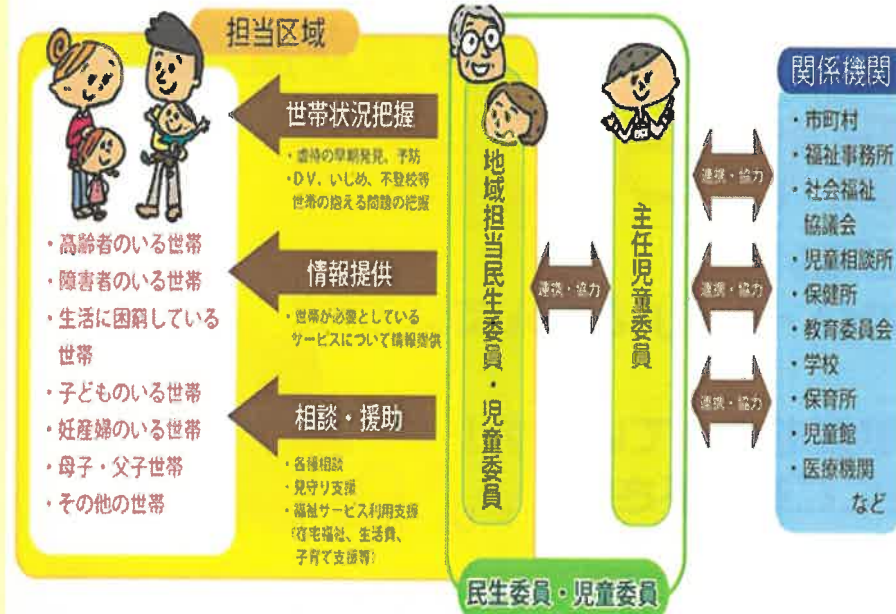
担当区域

・高齢者のいる世帯
・障害者のいる世帯
・生活に困窮している世帯
・子どものいる世帯
・妊産婦のいる世帯
・母子・父子世帯
・その他の世帯

世帯状況把握
・虐待の早期発見、予防
・DV、いじめ、不登校等世帯の抱える問題の把握

情報提供
・世帯が必要としているサービスについて情報提供

相談・援助
・各種相談
・見守り支援
・福祉サービス利用支援（在宅福祉、生活費、子育て支援等）

地域担当民生委員・児童委員

連携・協力

主任児童委員

民生委員・児童委員

連携・協力
連携・協力
連携・協力

関係機関
・市町村
・福祉事務所
・社会福祉協議会
・児童相談所
・保健所
・教育委員会
・学校
・保育所
・児童館
・医療機関
など